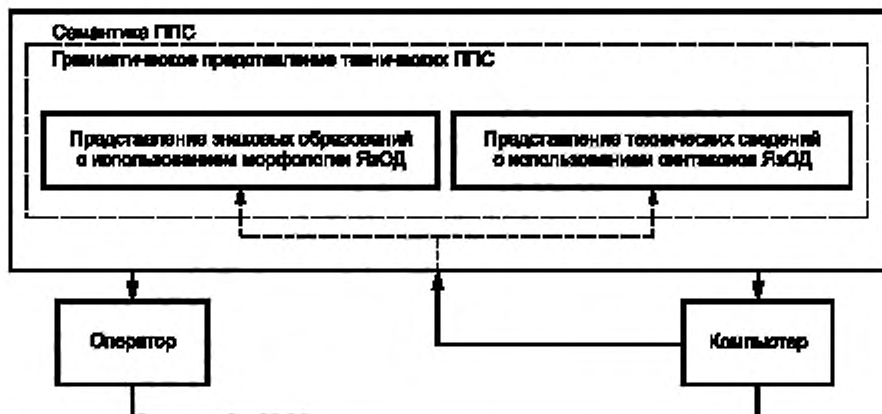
Семантика ППС

Грамматическое представление технических ППС

Представление знаковых образований с использованием морфологии ЯзОД

Представление технических сведений с использованием синтаксиса ЯзОД

Оператор

Компьютер